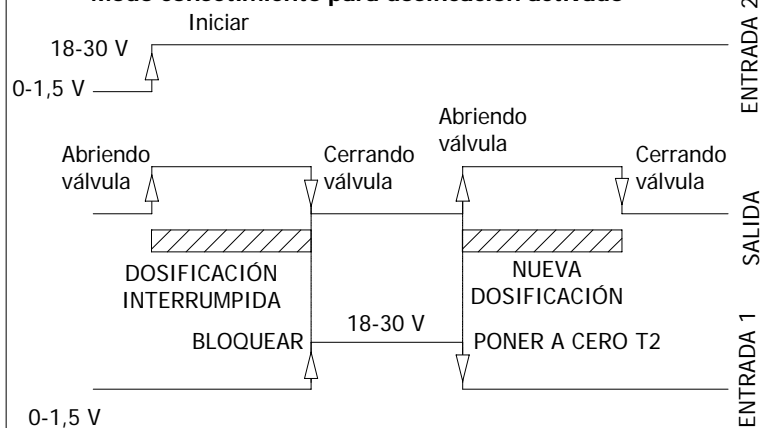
Modo consentimiento para dosificación activado

Iniciar

18-30 V

0-1,5 V

ENTRADA 2

Abriendo válvula

Cerrando válvula

Abriendo válvula

Cerrando válvula

SALIDA

DOSIFICACIÓN INTERRUMPIDA

NUEVA DOSIFICACIÓN

BLOQUEAR

18-30 V

PONER A CERO T2

ENTRADA 1

0-1,5 V